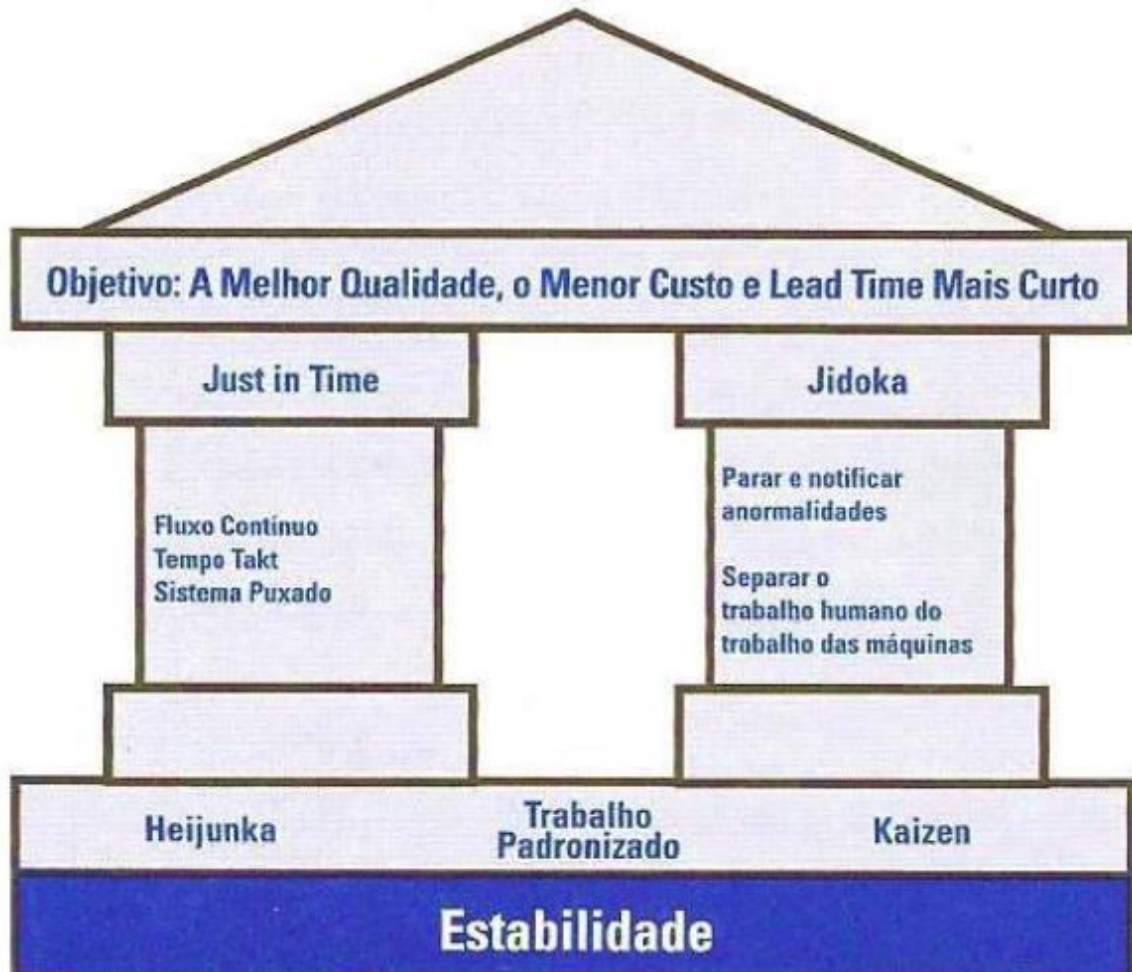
Objetivo: A Melhor Qualidade, o Menor Custo e Lead Time Mais Curto

Just in Time

Fluxo Contínuo
Tempo Takt
Sistema Puxado

Jidoka

Parar e notificar anormalidades

Separar o trabalho humano do trabalho das máquinas

Heijunka

Trabalho Padronizado

Kaizen

Estabilidade